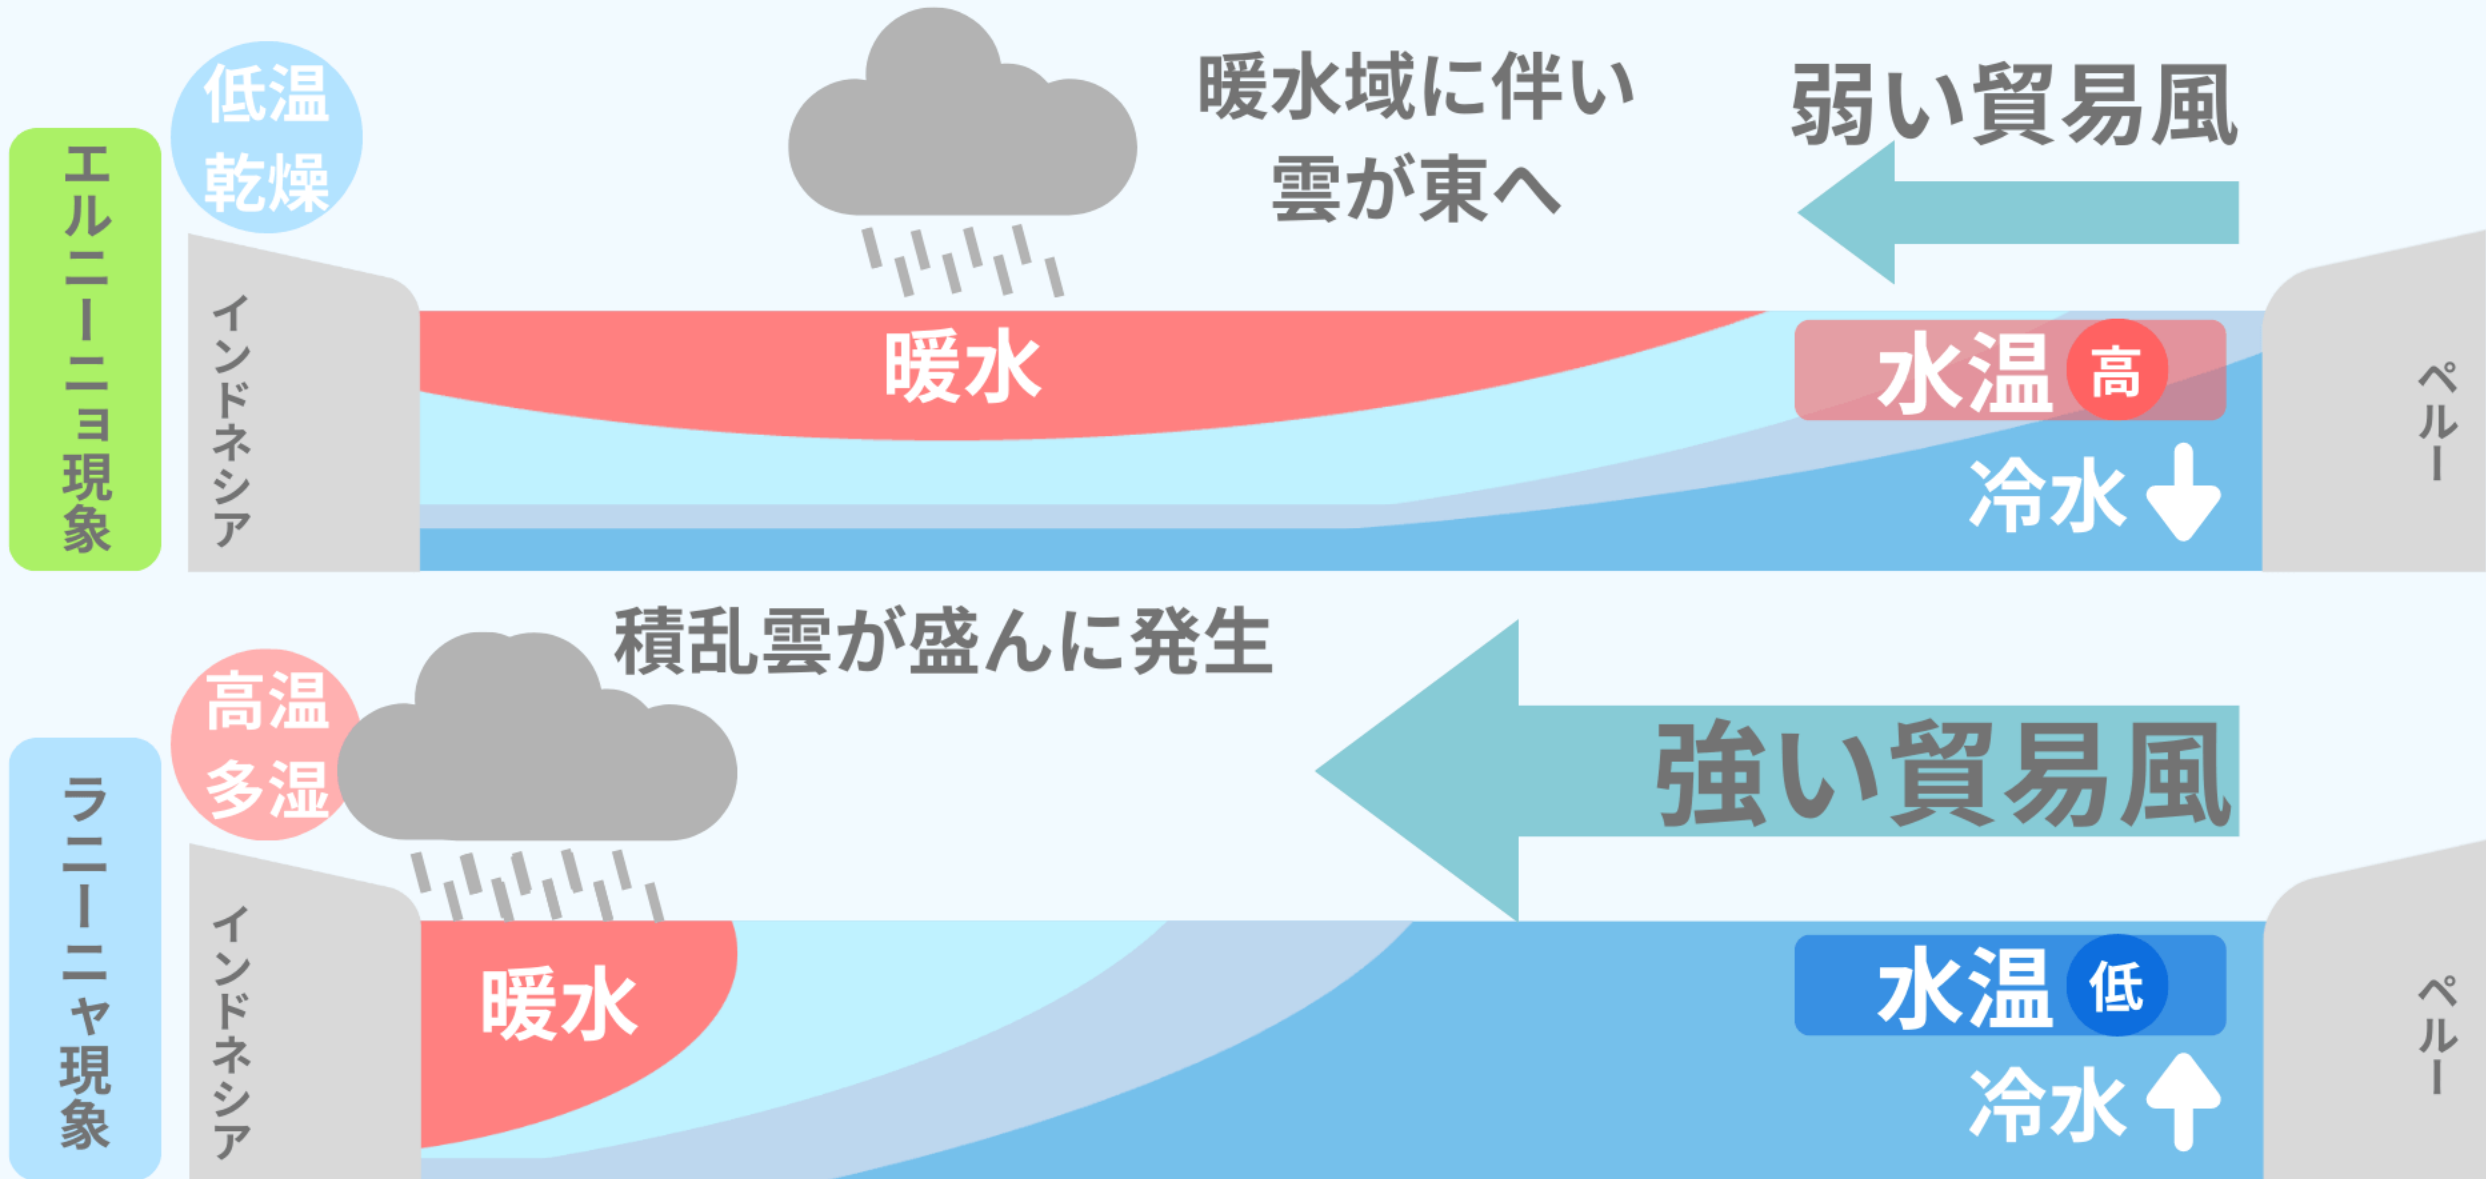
エルニーニョ現象

低温
乾燥

インドネシア

暖水域に伴い
雲が東へ

弱い貿易風

暖水

水温 高

冷水

ペルー

ラニーニャ現象

高温
多湿

インドネシア

積乱雲が盛んに発生

強い貿易風

暖水

水温 低

冷水

ペルー